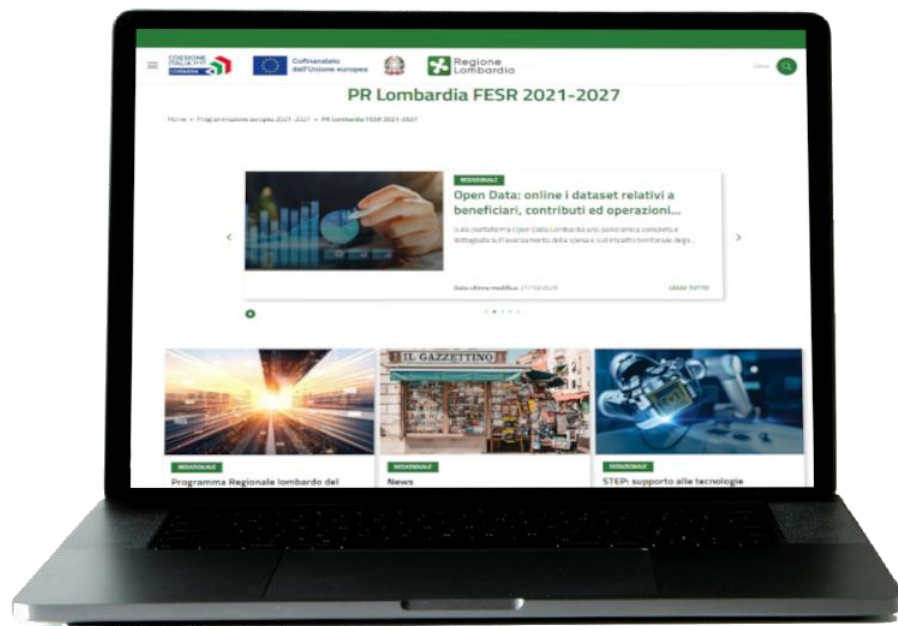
COESIONE ITALIA 21-27 LOMBARDIA

Cofinanziato dall'Unione europea

Regione Lombardia

Cerca

PR Lombardia FESR 2021-2027

Home > Programmazione europea 2021-2027 > PR Lombardia FESR 2021-2027

REDAZIONALE

Open Data: online i dataset relativi a beneficiari, contributi ed operazioni...

Sulla piattaforma Open Data Lombardia una panoramica completa e dettagliata sull'avanzamento della spesa e sull'impatto territoriale degli...

Data ultima modifica: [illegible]

LEGGI TUTTO

IL GAZZETTINO

REDAZIONALE

Programma Regionale lombardo del

REDAZIONALE

News

REDAZIONALE

STEP: supporto alle tecnologie